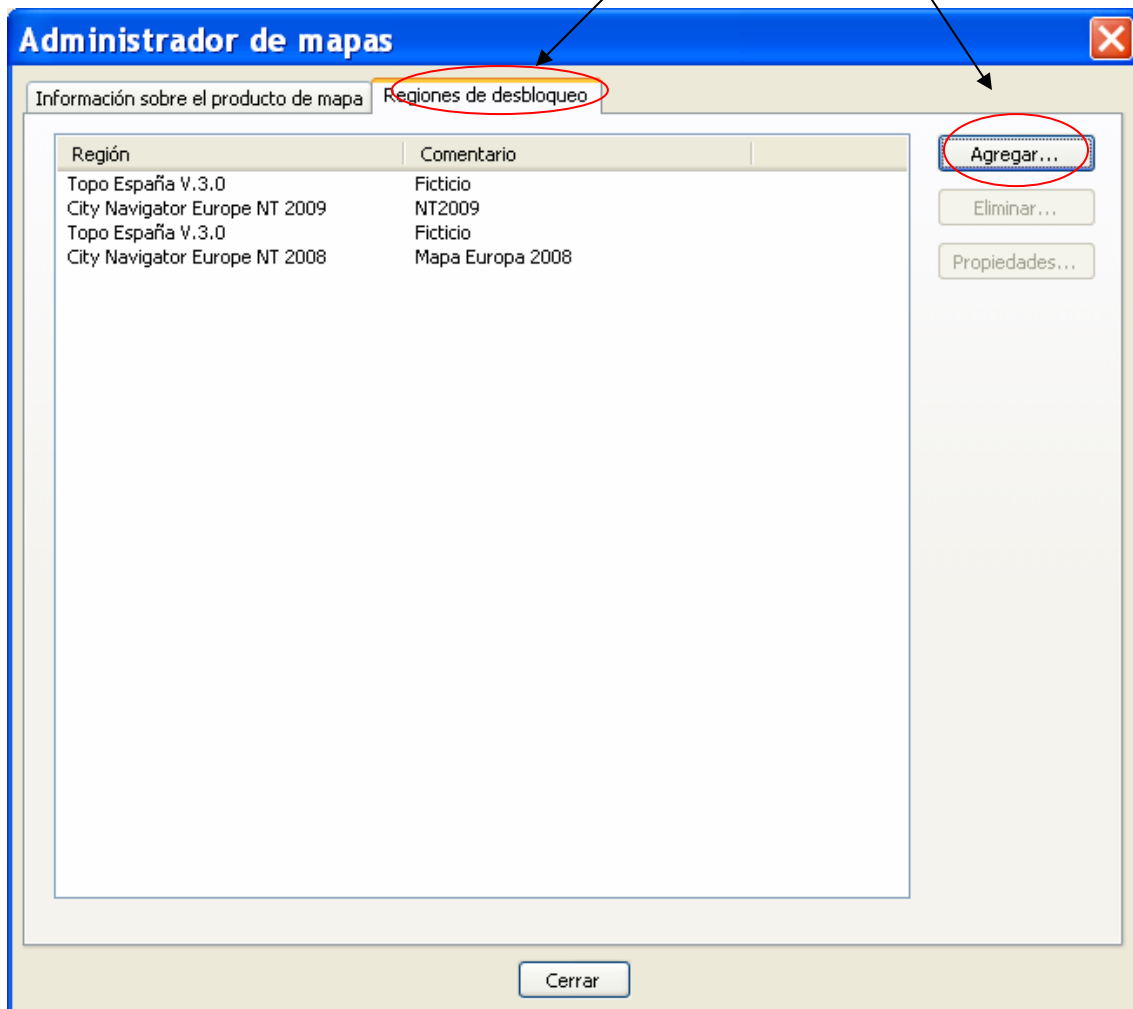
Administrador de mapas

Información sobre el producto de mapa
Regiones de desbloqueo

| Región | Comentario |
|---|---|
| Topo España V.3.0 | Ficticio |
| City Navigator Europe NT 2009 | NT2009 |
| Topo España V.3.0 | Ficticio |
| City Navigator Europe NT 2008 | Mapa Europa 2008 |

Agregar...
Eliminar...
Propiedades...

Cerrar